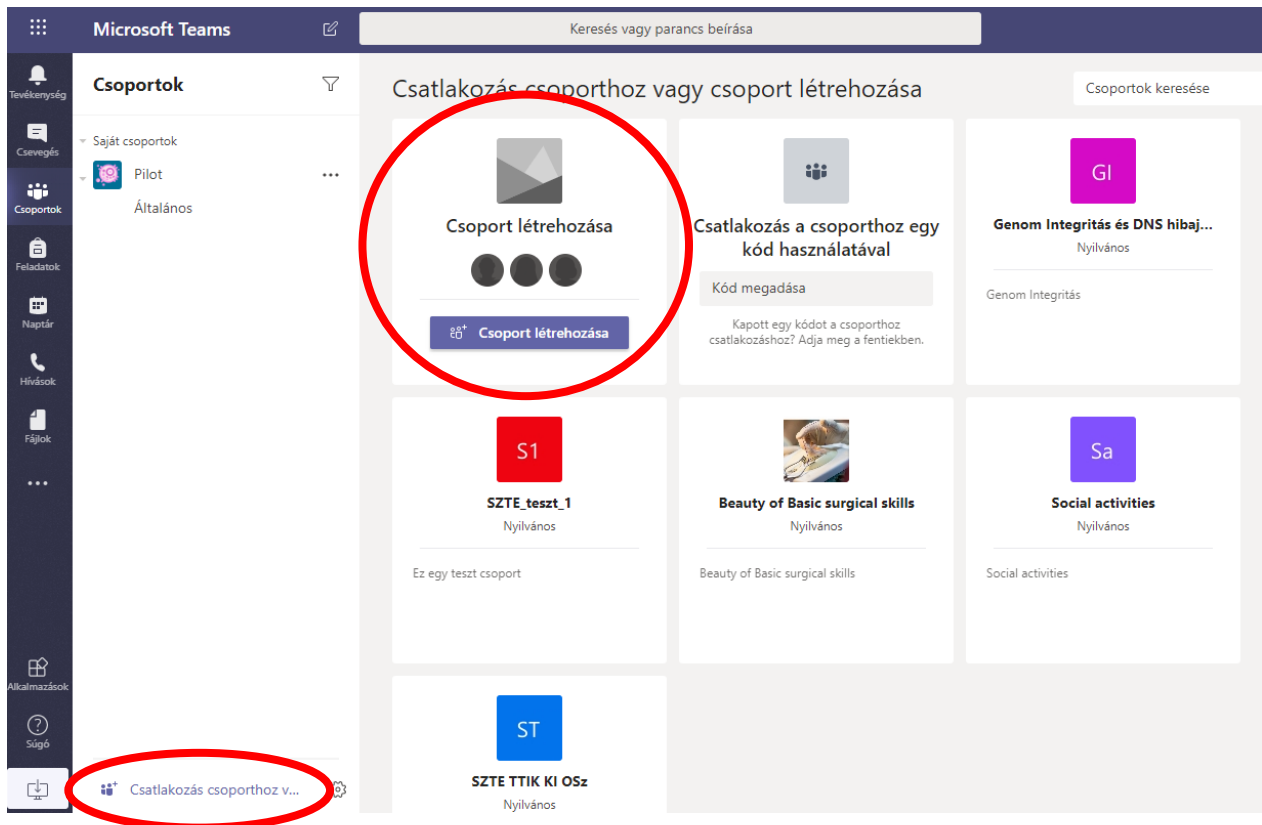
Microsoft Teams

Keresés vagy parancs beírása

Tevékenység
Csevegés
Csoportok
Feladatok
Naptár
Hívások
Fájlok
...
Alkalmazások
Súgó

Csoportok

Saját csoportok
Pilot
Általános

Csatlakozás csoporthoz v...

Csatlakozás csoporthoz vagy csoport létrehozása

Csoportok keresése

Csoport létrehozása
Csoport létrehozása

Csatlakozás a csoporthoz egy kód használatával
Kód megadása
Kapott egy kódot a csoporthoz csatlakozáshoz? Adja meg a fentiekben.

GI
Genom Integritás és DNS hibaj...
Nyilvános
Genom Integritás

S1
SZTE_teszt_1
Nyilvános
Ez egy teszt csoport

Beauty of Basic surgical skills
Nyilvános
Beauty of Basic surgical skills

Sa
Social activities
Nyilvános
Social activities

ST
SZTE TTIK KI OSz
Nyilvános